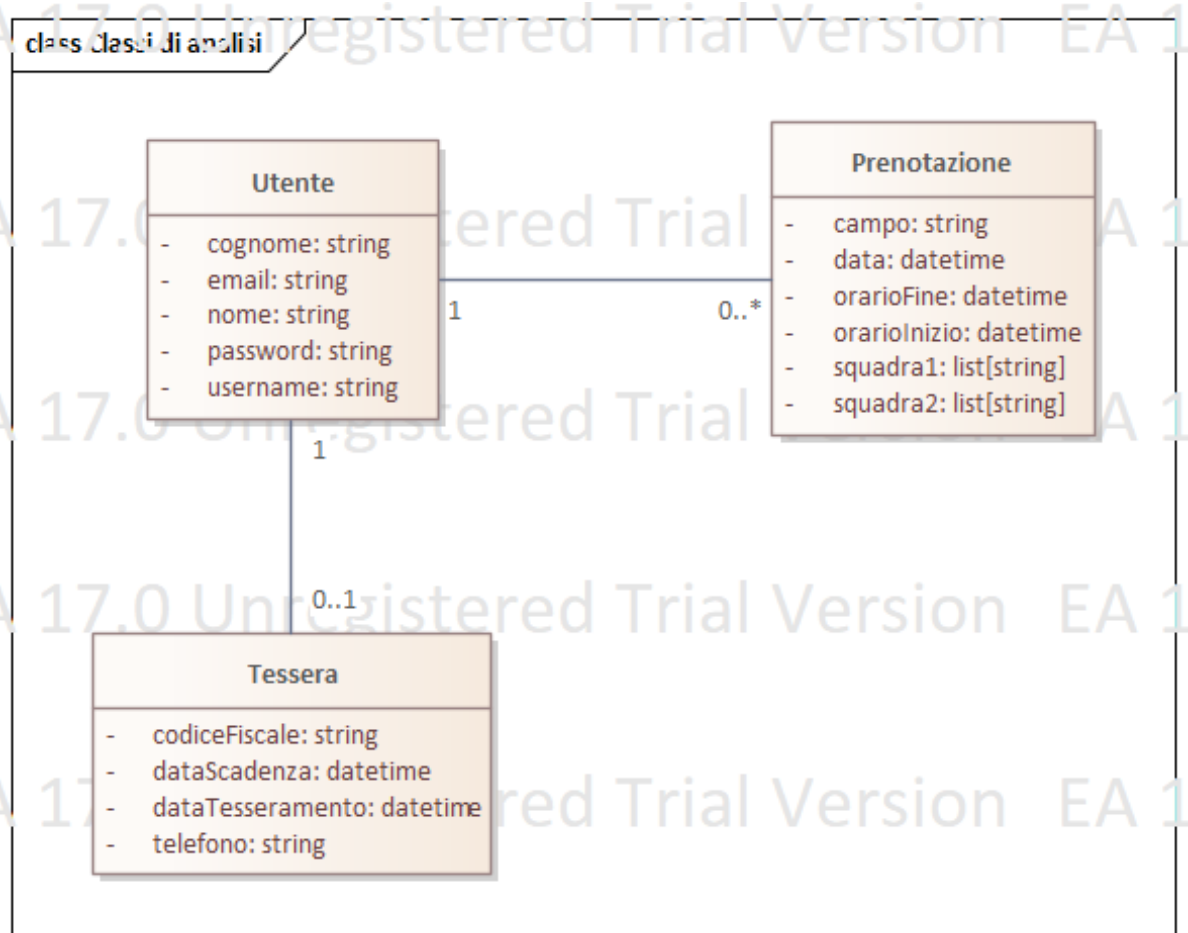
class Classi di analisi

17.0 Unregistered Trial Version EA 1

Utente
- cognome: string
- email: string
- nome: string
- password: string
- username: string

1

0..*

Prenotazione
- campo: string
- data: datetime
- orarioFine: datetime
- orarioInizio: datetime
- squadra1: list[string]
- squadra2: list[string]

1

0..1

Tessera
- codiceFiscale: string
- dataScadenza: datetime
- dataTesseramento: datetime
- telefono: string